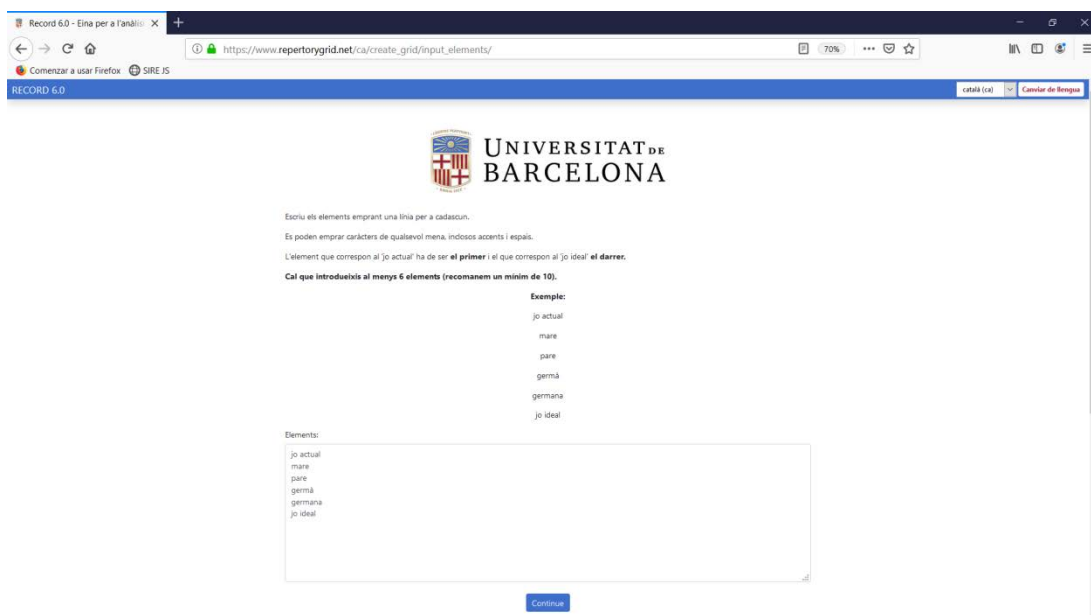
Record 6.0 - Eina per a l'anàlisi

https://www.repertorygrid.net/ca/create_grid/input_elements/

70%

Comenzar a usar Firefox SIRE JS

RECORD 6.0

català (ca) Canviar de llengua

UNIVERSITAT DE BARCELONA

Escriu els elements emprant una línia per a cadascun.

Es poden emprar caràcters de qualsevol mena, inclosos accents i espais.

L'element que correspon al 'jo actual' ha de ser **el primer** i el que correspon al 'jo ideal' **el darrer.**

**Cal que introdueixis al menys 6 elements (recomanem un mínim de 10).**

**Exemple:**

jo actual

mare

pare

germà

germana

jo ideal

Elements:

jo actual
mare
pare
germà
germana
jo ideal

Continue